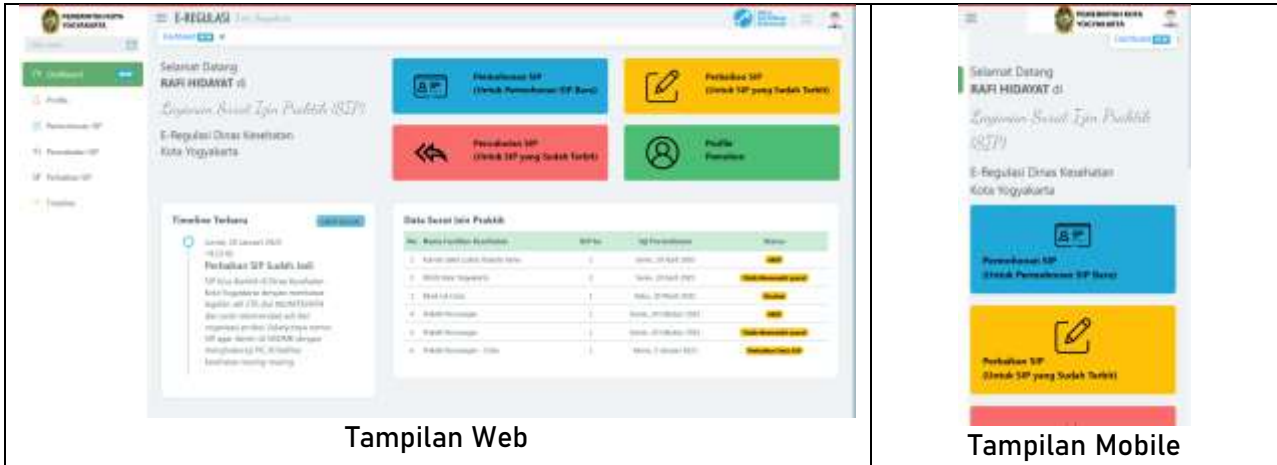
E-REGULASI

Selamat Datang RAFI HIDAYAT di Layanan Surat Izin Praktik (SIP)

E-Regulasi Dinas Kesehatan Kota Yogyakarta

Permohonan SIP (Untuk Permohonan SIP Baru)

Perbaikan SIP (Untuk SIP yang Sudah Terbit)

Pencabutan SIP (Untuk SIP yang Sudah Terbit)

Profile Pemohon

Timeline Terbaru

Perbaikan SIP Sudah Jadi

Data Surat Izin Praktik

Tampilan Web

Selamat Datang RAFI HIDAYAT di Layanan Surat Izin Praktik (SIP)

E-Regulasi Dinas Kesehatan Kota Yogyakarta

Permohonan SIP (Untuk Permohonan SIP Baru)

Perbaikan SIP (Untuk SIP yang Sudah Terbit)

Tampilan Mobile